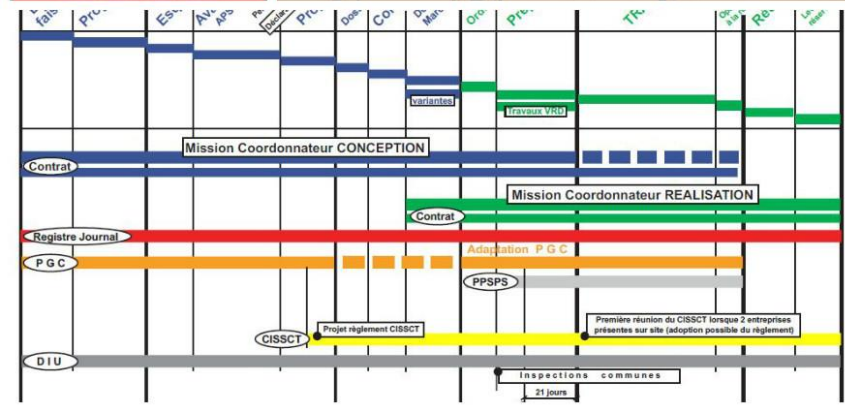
faisa Proj Esq Ava APS Per Déclar Proj Dos Con Marc Ord Pré TRA à la Réc Le dése

variantes

Travaux VRD

Mission Coordonnateur CONCEPTION

Contrat

Mission Coordonnateur REALISATION

Contrat

Registre Journal

Adaptation P G C

P G C

PPSPS

Première réunion du CISSCT lorsque 2 entreprises présentes sur site (adoption possible du règlement)

CISSCT

Projet règlement CISSCT

D I U

Inspections communes

21 jours